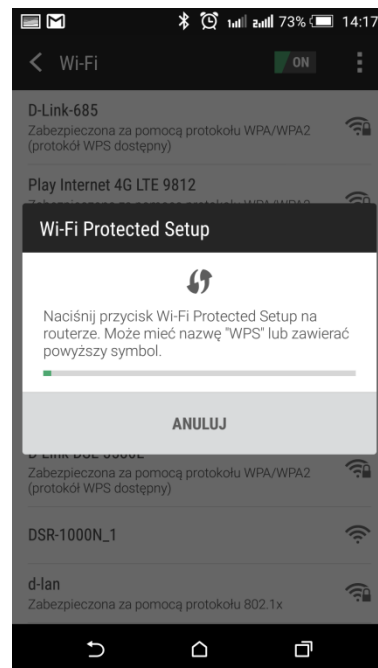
73% 14:17

Wi-Fi

ON

D-Link-685
Zabezpieczona za pomocą protokołu WPA/WPA2 (protokół WPS dostępny)

Play Internet 4G LTE 9812
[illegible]

Wi-Fi Protected Setup

Naciśnij przycisk Wi-Fi Protected Setup na routerze. Może mieć nazwę "WPS" lub zawierać powyższy symbol.

ANULUJ

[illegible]
Zabezpieczona za pomocą protokołu WPA/WPA2 (protokół WPS dostępny)

DSR-1000N_1

d-lan
Zabezpieczona za pomocą protokołu 802.1x